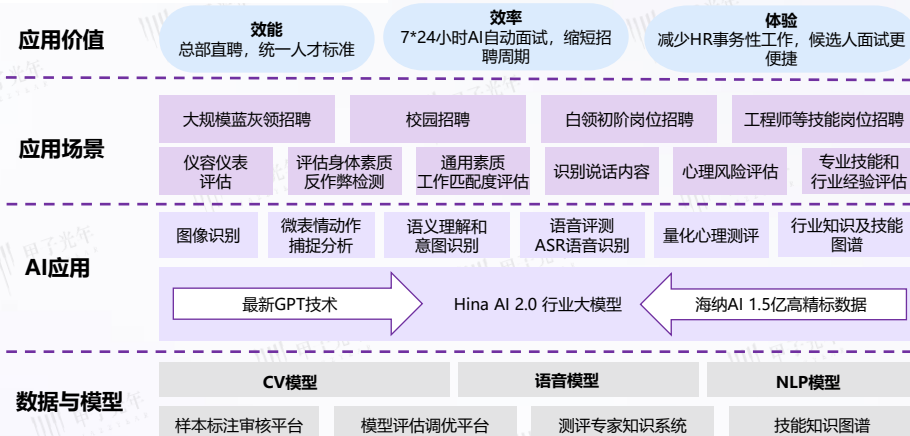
应用价值

效能
总部直聘，统一人才标准

效率
7*24小时AI自动面试，缩短招聘周期

体验
减少HR事务性工作，候选人面试更便捷

应用场景

大规模蓝灰领招聘

校园招聘

白领初阶岗位招聘

工程师等技能岗位招聘

仪容仪表评估

评估身体素质反作弊检测

通用素质工作匹配度评估

识别说话内容

心理风险评估

专业技能和行业经验评估

AI应用

图像识别

微表情动作捕捉分析

语义理解和意图识别

语音评测ASR语音识别

量化心理测评

行业知识及技能图谱

最新GPT技术

Hina AI 2.0 行业大模型

海纳AI 1.5亿高精标数据

数据与模型

CV模型

语音模型

NLP模型

样本标注审核平台

模型评估调优平台

测评专家知识系统

技能知识图谱